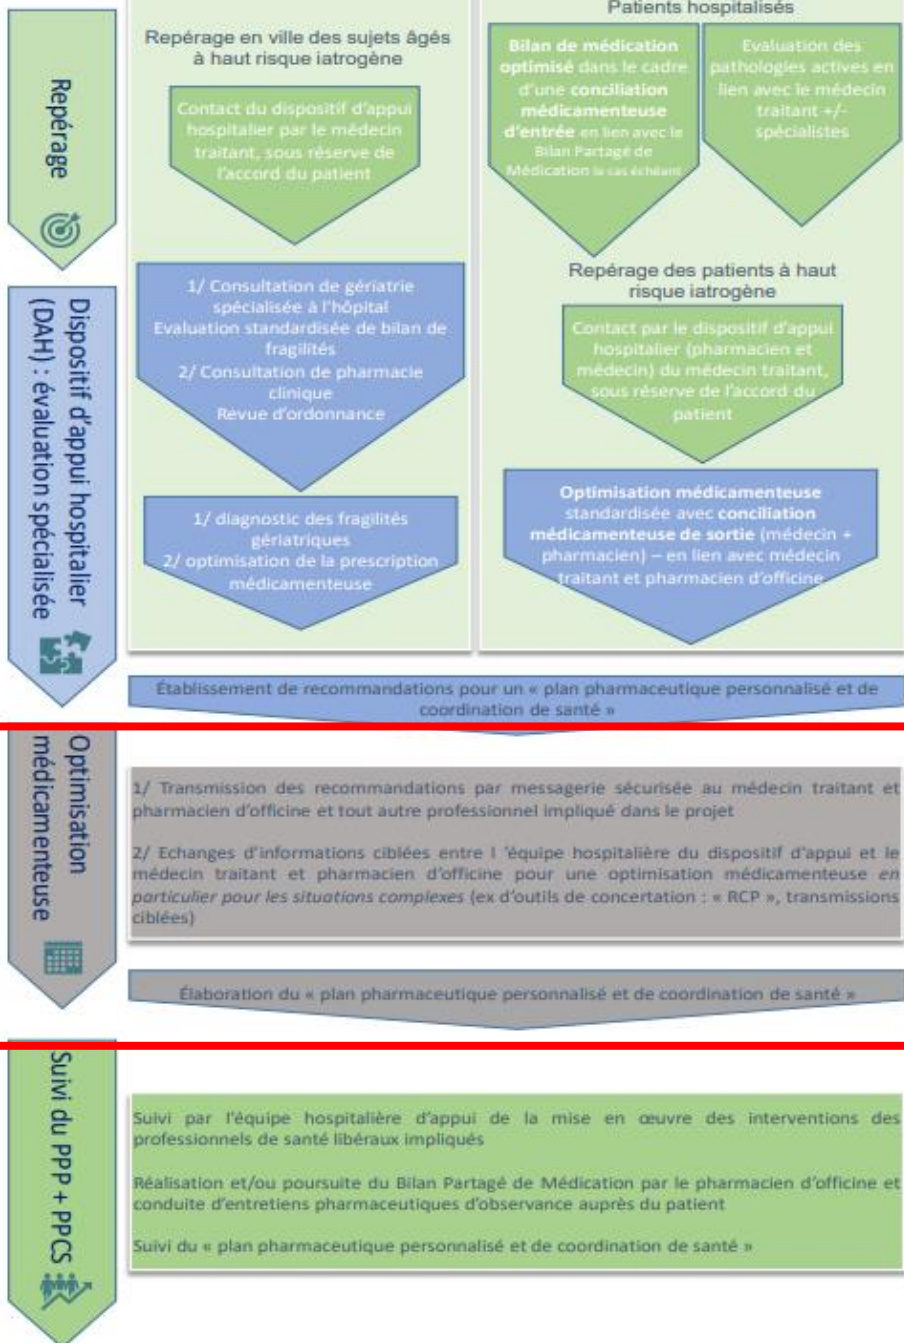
Repérage

Dispositif d'appui hospitalier (DAH) : évaluation spécialisée

Repérage en ville des sujets âgés à haut risque iatrogène

Contact du dispositif d'appui hospitalier par le médecin traitant, sous réserve de l'accord du patient

1/ Consultation de gériatrie spécialisée à l'hôpital
Evaluation standardisée de bilan de fragilités
2/ Consultation de pharmacie clinique
Revue d'ordonnance

1/ diagnostic des fragilités gériatriques
2/ optimisation de la prescription médicamenteuse

Patients hospitalisés

Bilan de médication optimisé dans le cadre d'une conciliation médicamenteuse d'entrée en lien avec le Bilan Partagé de Médication le cas échéant

Evaluation des pathologies actives en lien avec le médecin traitant +/- spécialistes

Repérage des patients à haut risque iatrogène

Contact par le dispositif d'appui hospitalier (pharmacien et médecin) du médecin traitant, sous réserve de l'accord du patient

Optimisation médicamenteuse standardisée avec conciliation médicamenteuse de sortie (médecin + pharmacien) – en lien avec médecin traitant et pharmacien d'officine

Établissement de recommandations pour un « plan pharmaceutique personnalisé et de coordination de santé »

Optimisation médicamenteuse

1/ Transmission des recommandations par messagerie sécurisée au médecin traitant et pharmacien d'officine et tout autre professionnel impliqué dans le projet

2/ Echanges d'informations ciblées entre l 'équipe hospitalière du dispositif d'appui et le médecin traitant et pharmacien d'officine pour une optimisation médicamenteuse en particulier pour les situations complexes (ex d'outils de concertation : « RCP », transmissions ciblées)

Élaboration du « plan pharmaceutique personnalisé et de coordination de santé »

Suivi du PPP + PPCS

Suivi par l'équipe hospitalière d'appui de la mise en œuvre des interventions des professionnels de santé libéraux impliqués

Réalisation et/ou poursuite du Bilan Partagé de Médication par le pharmacien d'officine et conduite d'entretiens pharmaceutiques d'observance auprès du patient

Suivi du « plan pharmaceutique personnalisé et de coordination de santé »